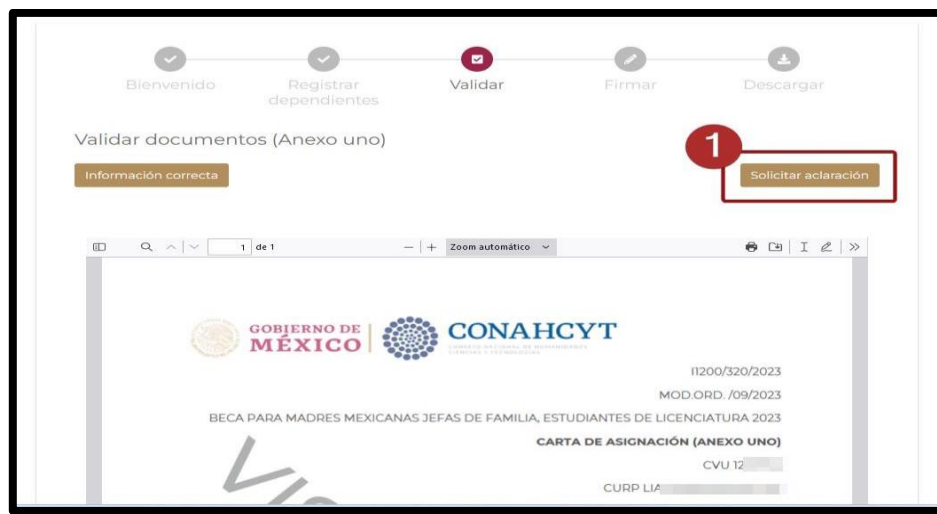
Bienvenido
Registrar dependientes
Validar
Firmar
Descargar

Validar documentos (Anexo uno)

Información correcta

1

Solicitar aclaración

1 de 1

Zoom automático

GOBIERNO DE MÉXICO

CONAHCYT
CONSEJO NACIONAL DE HUMANIDADES CIENCIAS Y TECNOLOGÍAS

I1200/320/2023

MOD.ORD. /09/2023

BECA PARA MADRES MEXICANAS JEFAS DE FAMILIA, ESTUDIANTES DE LICENCIATURA 2023

CARTA DE ASIGNACIÓN (ANEXO UNO)

CVU 12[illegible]

CURP LIA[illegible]